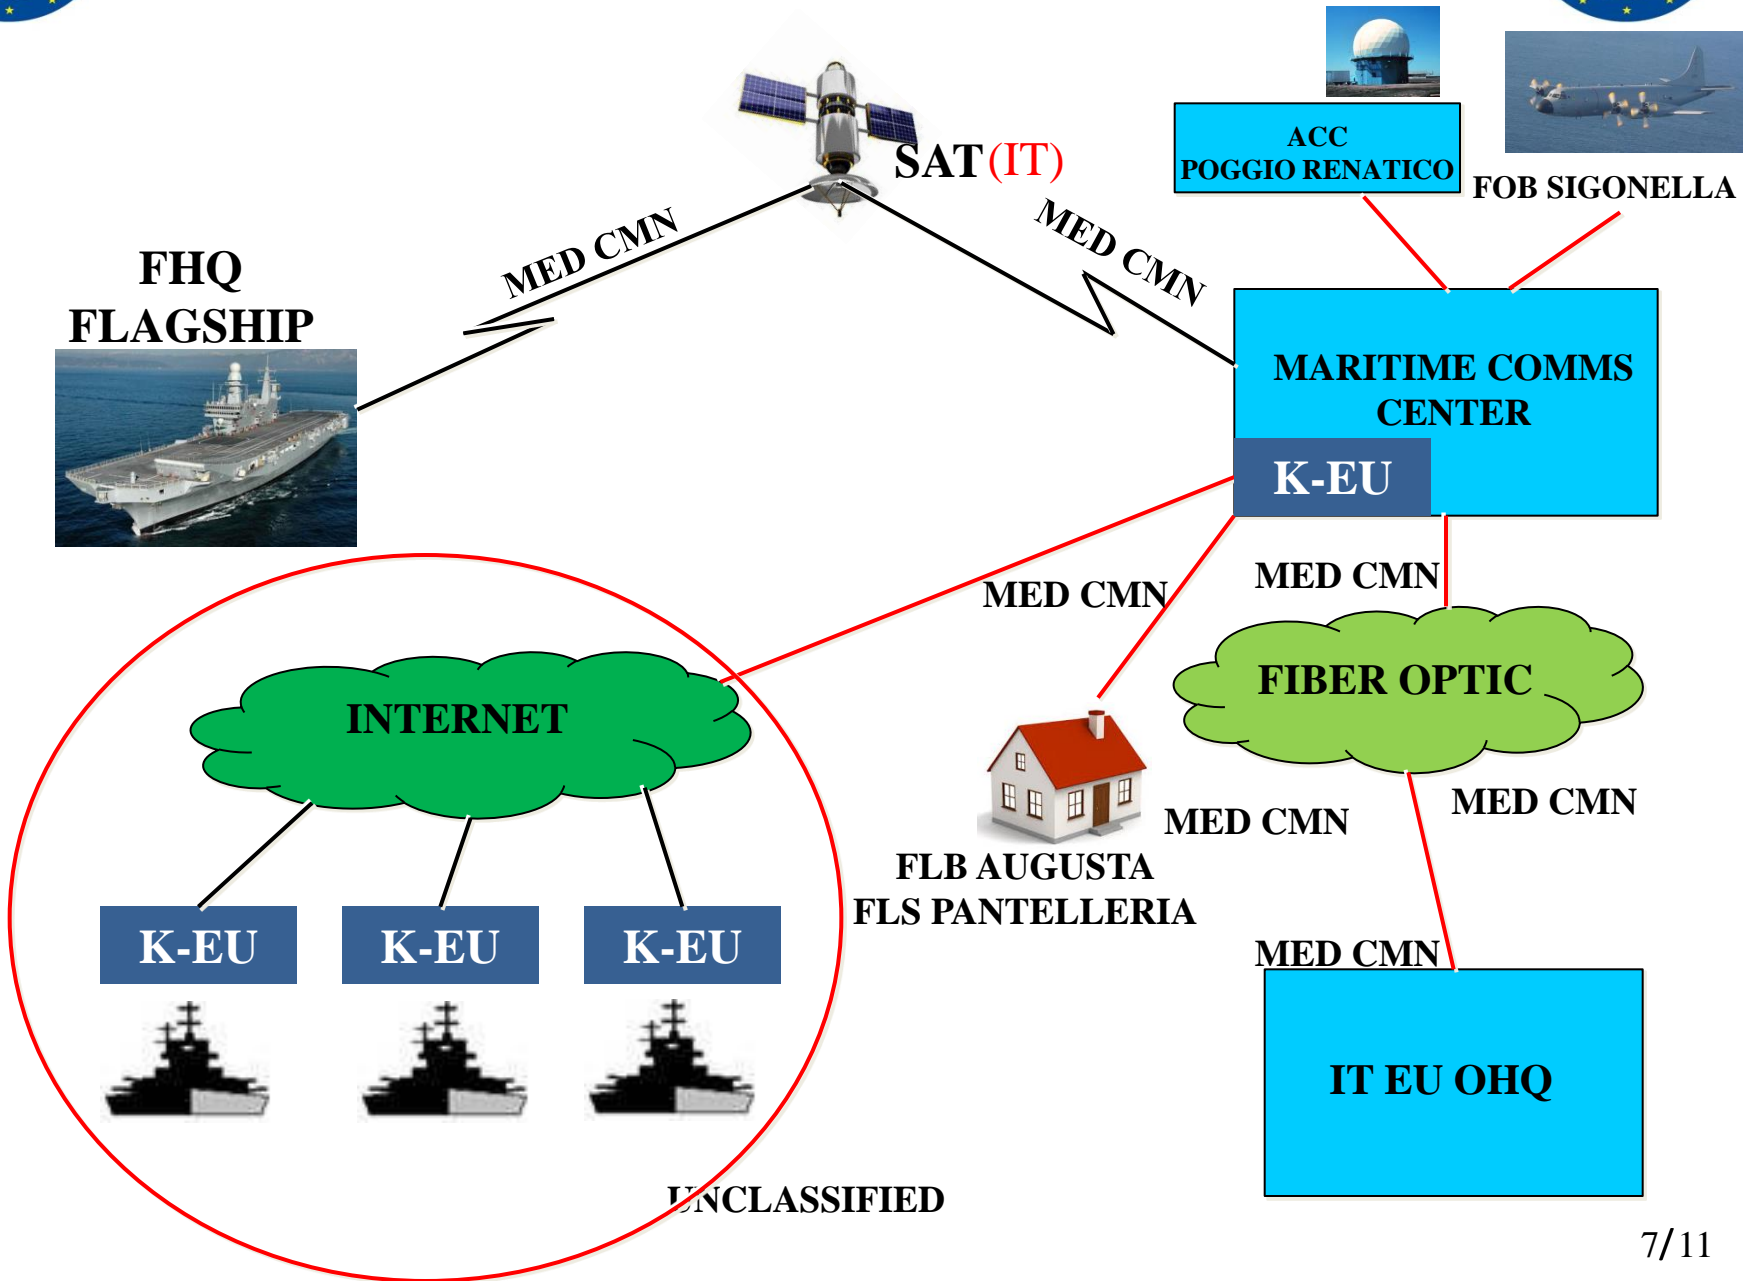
SAT (IT)

ACC
POGGIO RENATICO

FOB SIGONELLA

FHQ
FLAGSHIP

MED CMN

MED CMN

MARITIME COMMS CENTER

K-EU

MED CMN

MED CMN

FIBER OPTIC

INTERNET

MED CMN

MED CMN

FLB AUGUSTA
FLS PANTELLERIA

K-EU

K-EU

K-EU

MED CMN

IT EU OHQ

UNCLASSIFIED

7/11